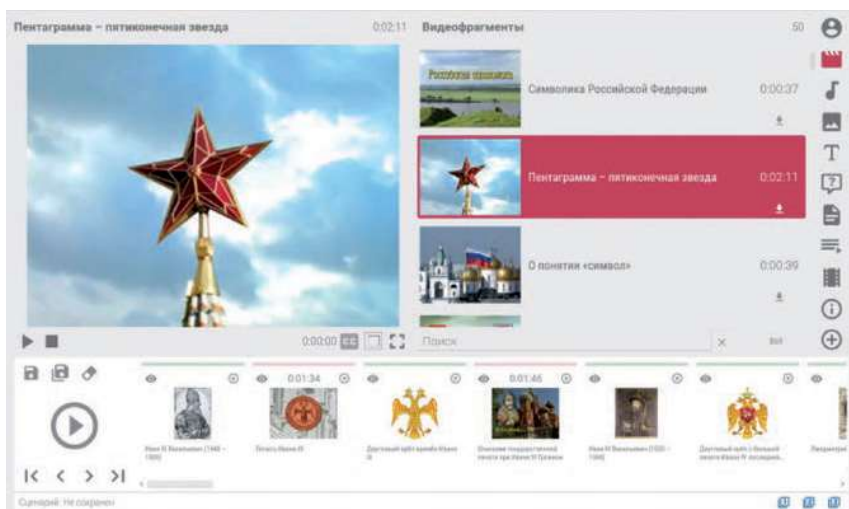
Пентаграмма – пятиконечная звезда 0:02:11

Видеофрагменты 50

Российская символика

Символика Российской Федерации 0:00:37

Пентаграмма – пятиконечная звезда 0:02:11

О понятии «символ» 0:00:39

0:00:00

Поиск

0:01:34

0:01:46

Иван III Васильевич (1440 – 1505)

Печать Ивана III

Двуглавый орёл времён Ивана III

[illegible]

Иван IV Васильевич (1530 – 1584)

Двуглавый орёл с большой печати Ивана IV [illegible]

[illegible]

Сценарий: Не сохранен